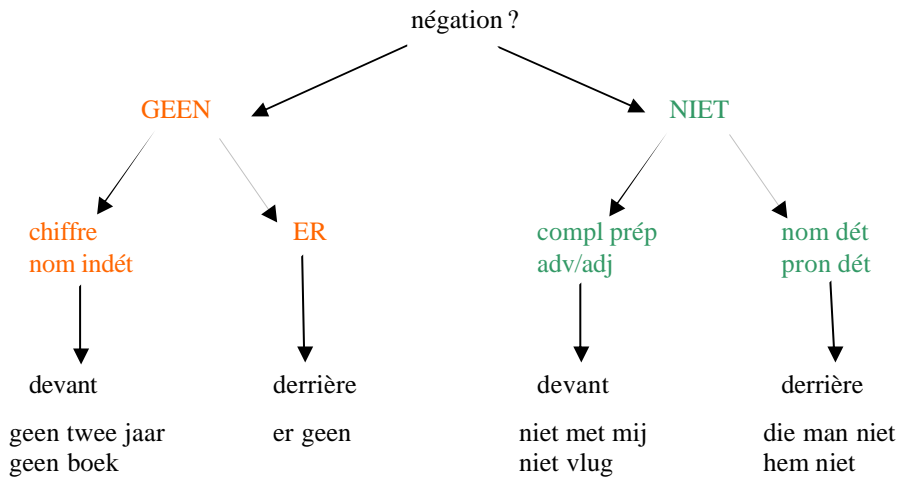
négation ?

GEEN

NIET

chiffre
nom indét

ER

compl prép
adv/adj

nom dét
pron dét

devant

derrière

devant

derrière

geen twee jaar
geen boek

er geen

niet met mij
niet vlug

die man niet
hem niet